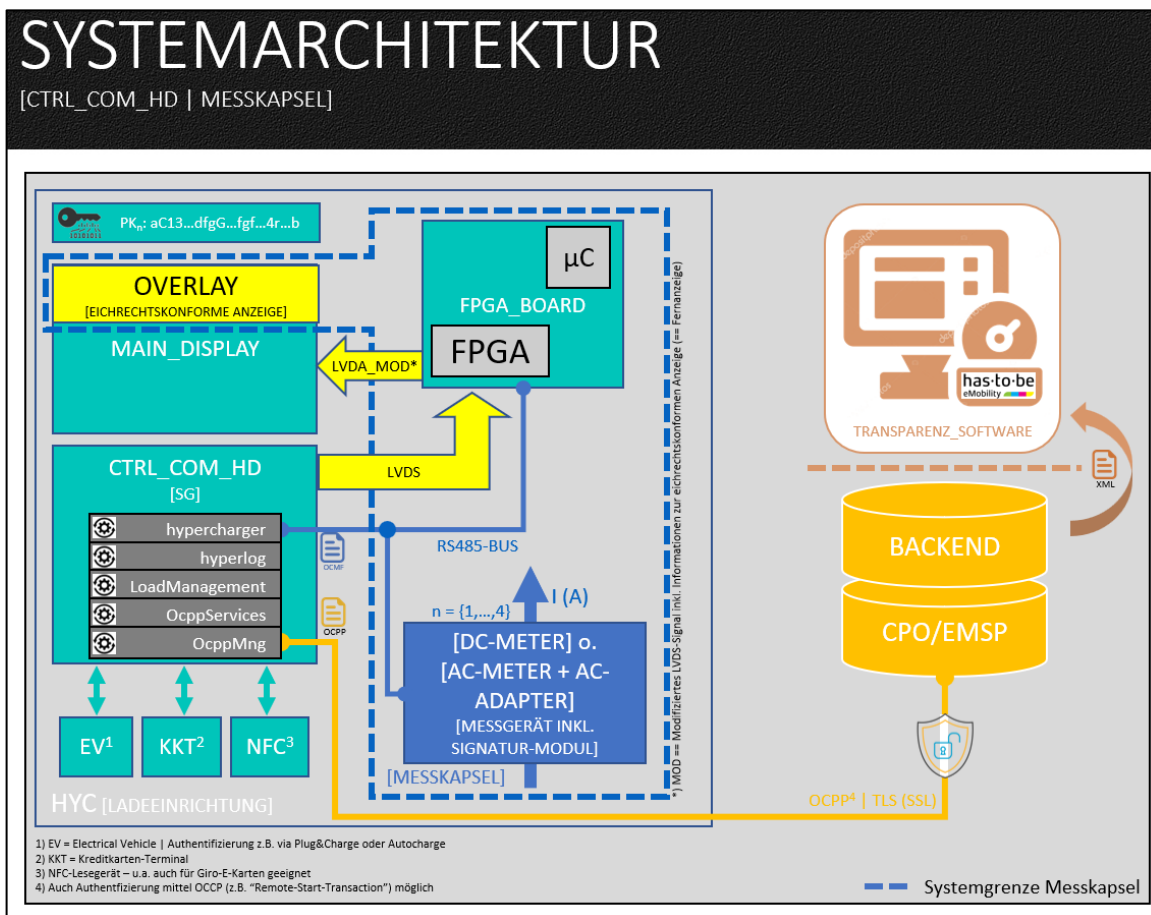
SYSTEMARCHITEKTUR
[CTRL_COM_HD | MESSKAPSEL]

$PK_n$: aC13…dfgG…fgf…4r…b

OVERLAY
[EICHRECHTSKONFORME ANZEIGE]

MAIN_DISPLAY

μC

FPGA_BOARD

FPGA

LVDA_MOD*

CTRL_COM_HD
[SG]

LVDS

hypercharger
hyperlog
LoadManagement
OcppServices
OcppMng

OCMF
OCPP

RS485-BUS

I (A)

n = {1,…,4}

[DC-METER] o. [AC-METER + AC-ADAPTER]
[MESSGERÄT INKL. SIGNATUR-MODUL]

[MESSKAPSEL]

*) MOD == Modifiziertes LVDS-Signal inkl. Informationen zur eichrechtskonformen Anzeige (== Fernanzeige)

EV$^1$
KKT$^2$
NFC$^3$

HYC [LADEEINRICHTUNG]

has·to·be
eMobility

TRANSPARENZ_SOFTWARE

XML

BACKEND

CPO/EMSP

OCPP$^4$ | TLS (SSL)

1) EV = Electrical Vehicle | Authentifizierung z.B. via Plug&Charge oder Autocharge
2) KKT = Kreditkarten-Terminal
3) NFC-Lesegerät – u.a. auch für Giro-E-Karten geeignet
4) Auch Authenfizierung mittel OCCP (z.B. "Remote-Start-Transaction") möglich

Systemgrenze Messkapsel